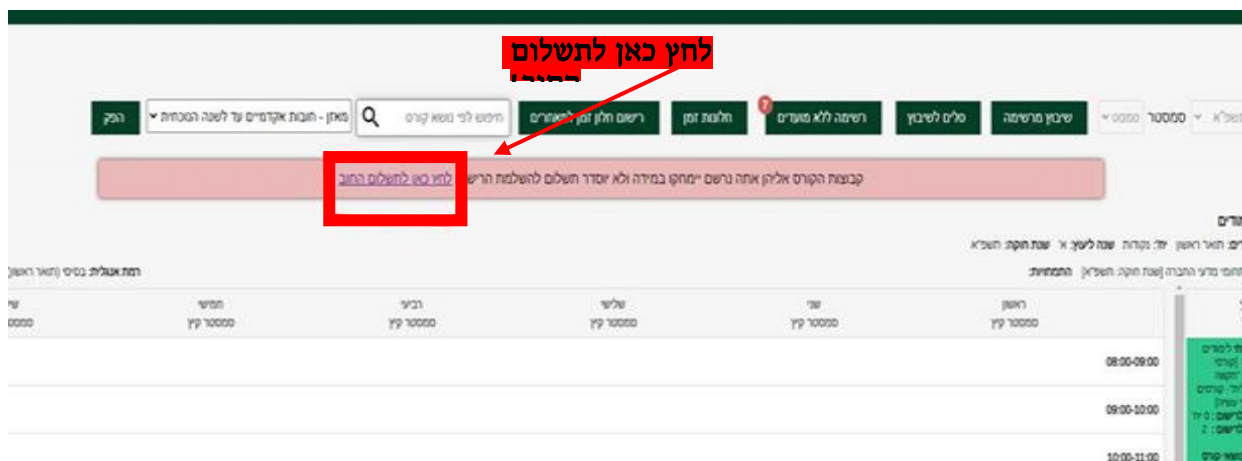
לחץ כאן לתשלום
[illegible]

תשפ"א סמסטר קיץ שיבוץ מרשימה סלים לשיבוץ רשימה ללא מועדים 7 חלופות זמן רישום חלון זמן לאחרים חיפוש לפי נושא קורס מאגן - חובות אקדמיים עד לשנה הנוכחית הפק

קבוצות הקורס אליהן אתה נרשם יימחקו במידה ולא יוסדר תשלום להשלמת הרישום לחץ כאן לתשלום החוב

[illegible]ודים
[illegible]: תואר ראשון יח': נקודות שנה לימוד: א' שנת תוכנית: תשפ"א
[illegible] מדעי החברה [שנת תוכנית: תשפ"א] התמחויות:
רמת אנגלית: בסיסי (תואר ראשון)

| | ראשון סמסטר קיץ | שני סמסטר קיץ | שלישי סמסטר קיץ | רביעי סמסטר קיץ | חמישי סמסטר קיץ | שי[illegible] סמסט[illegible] |
|---|---|---|---|---|---|---|
| 08:00-09:00 | | | | | | |
| 09:00-10:00 | | | | | | |
| 10:00-11:00 | | | | | | |

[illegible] לימודים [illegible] יח': קורסים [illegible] לרישום: 0 יח' לרישום: 2